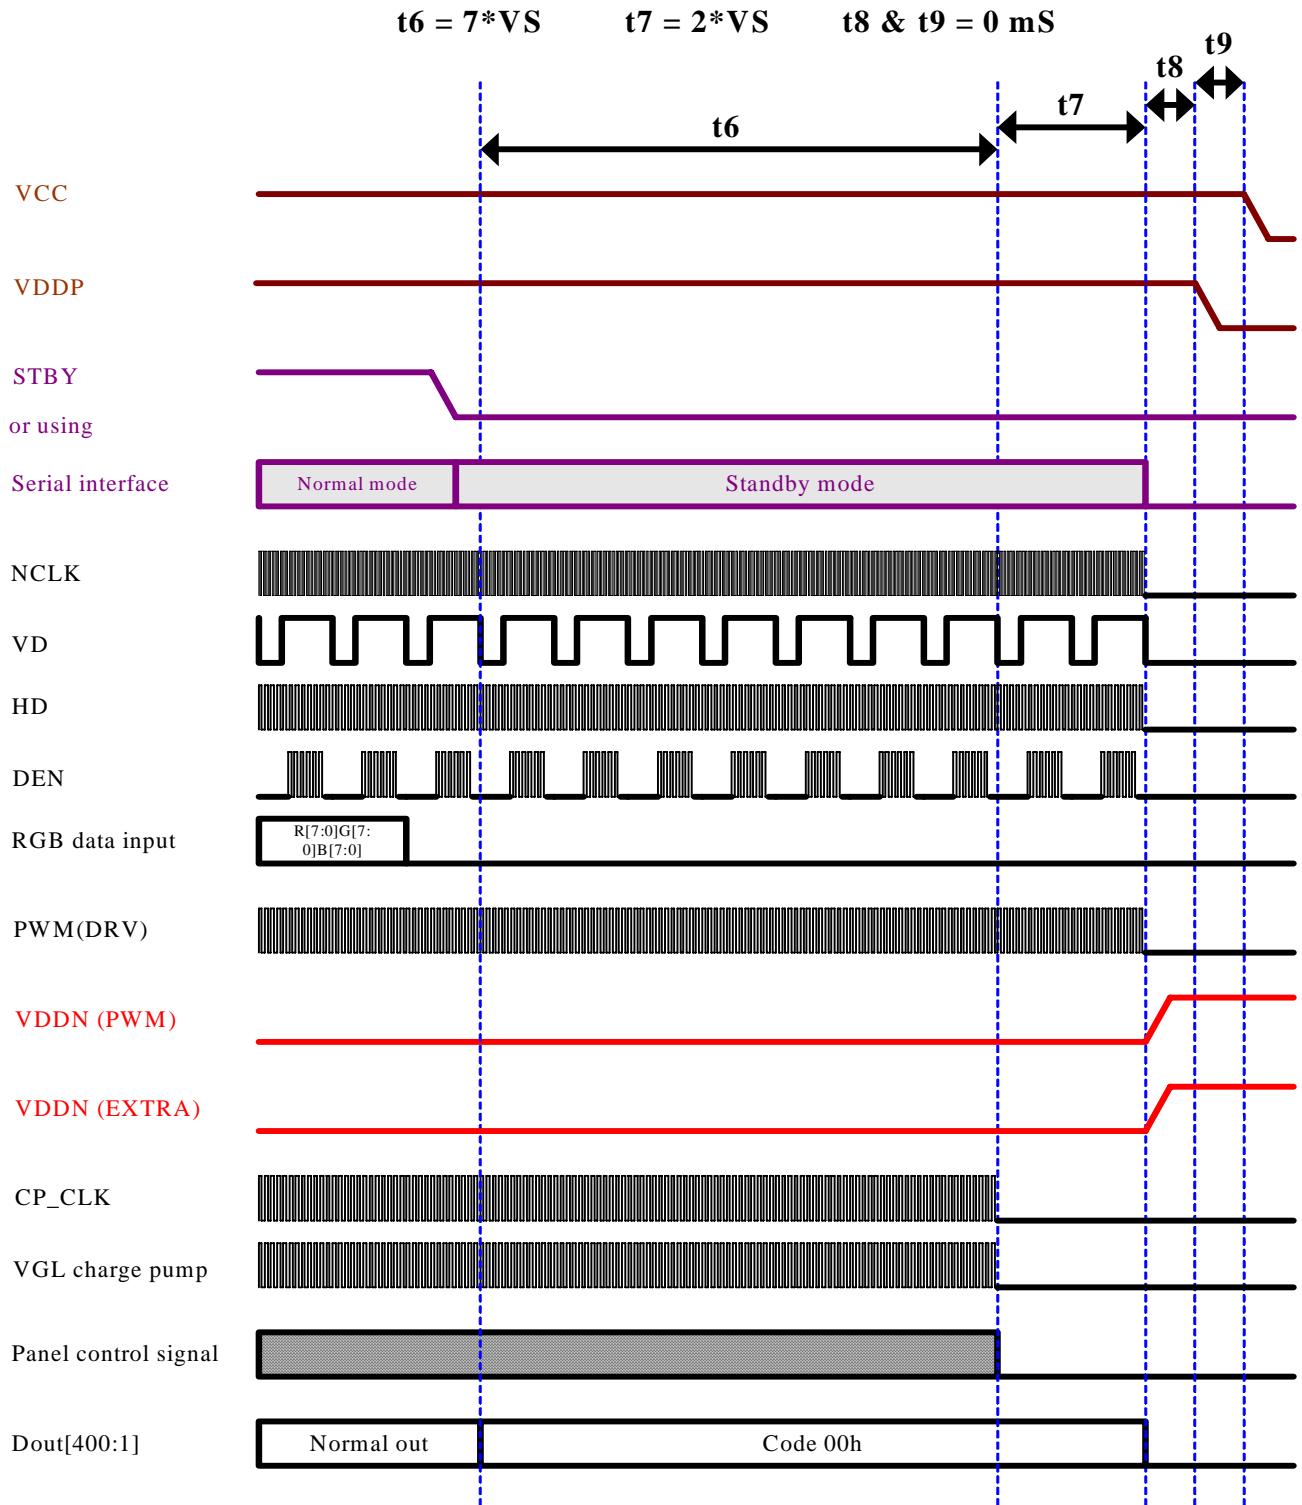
t6 = 7*VS t7 = 2*VS t8 & t9 = 0 mS

t9
t8
t7
t6

VCC

VDDP

STBY
or using
Serial interface

Normal mode
Standby mode

NCLK

VD

HD

DEN

RGB data input
R[7:0]G[7:0]B[7:0]

PWM(DRV)

VDDN (PWM)

VDDN (EXTRA)

CP_CLK

VGL charge pump

Panel control signal

Dout[400:1]
Normal out
Code 00h